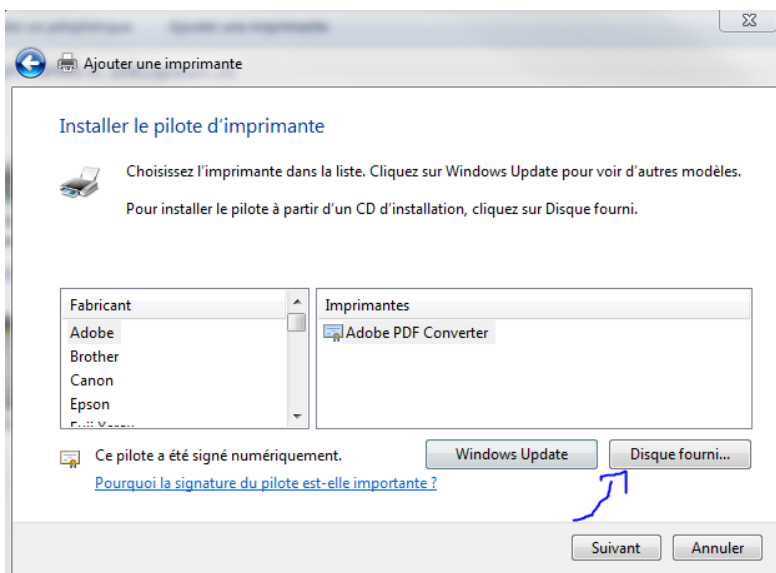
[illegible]

Ajouter une imprimante

Installer le pilote d'imprimante

Choisissez l'imprimante dans la liste. Cliquez sur Windows Update pour voir d'autres modèles.

Pour installer le pilote à partir d'un CD d'installation, cliquez sur Disque fourni.

| Fabricant | Imprimantes |
|---|---|
| Adobe | Adobe PDF Converter |
| Brother | |
| Canon | |
| Epson | |
| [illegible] | |

Ce pilote a été signé numériquement.

Pourquoi la signature du pilote est-elle importante ?

Windows Update

Disque fourni...

Suivant

Annuler